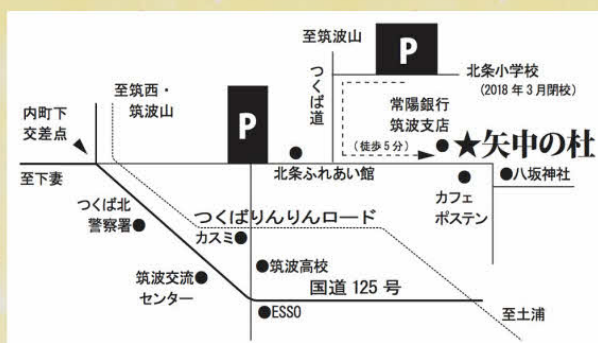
至筑波山
P
北条小学校
(2018 年 3 月閉校)
至筑西・筑波山
つくば道
常陽銀行
筑波支店
内町下
交差点
P
(徒歩 5 分)
★矢中の杜
至下妻
北条ふれあい館
八坂神社
カフェ
ポステン
つくば北
警察署
つくばりんりんロード
カスミ
筑波高校
筑波交流
センター
国道 125 号
ESSO
至土浦